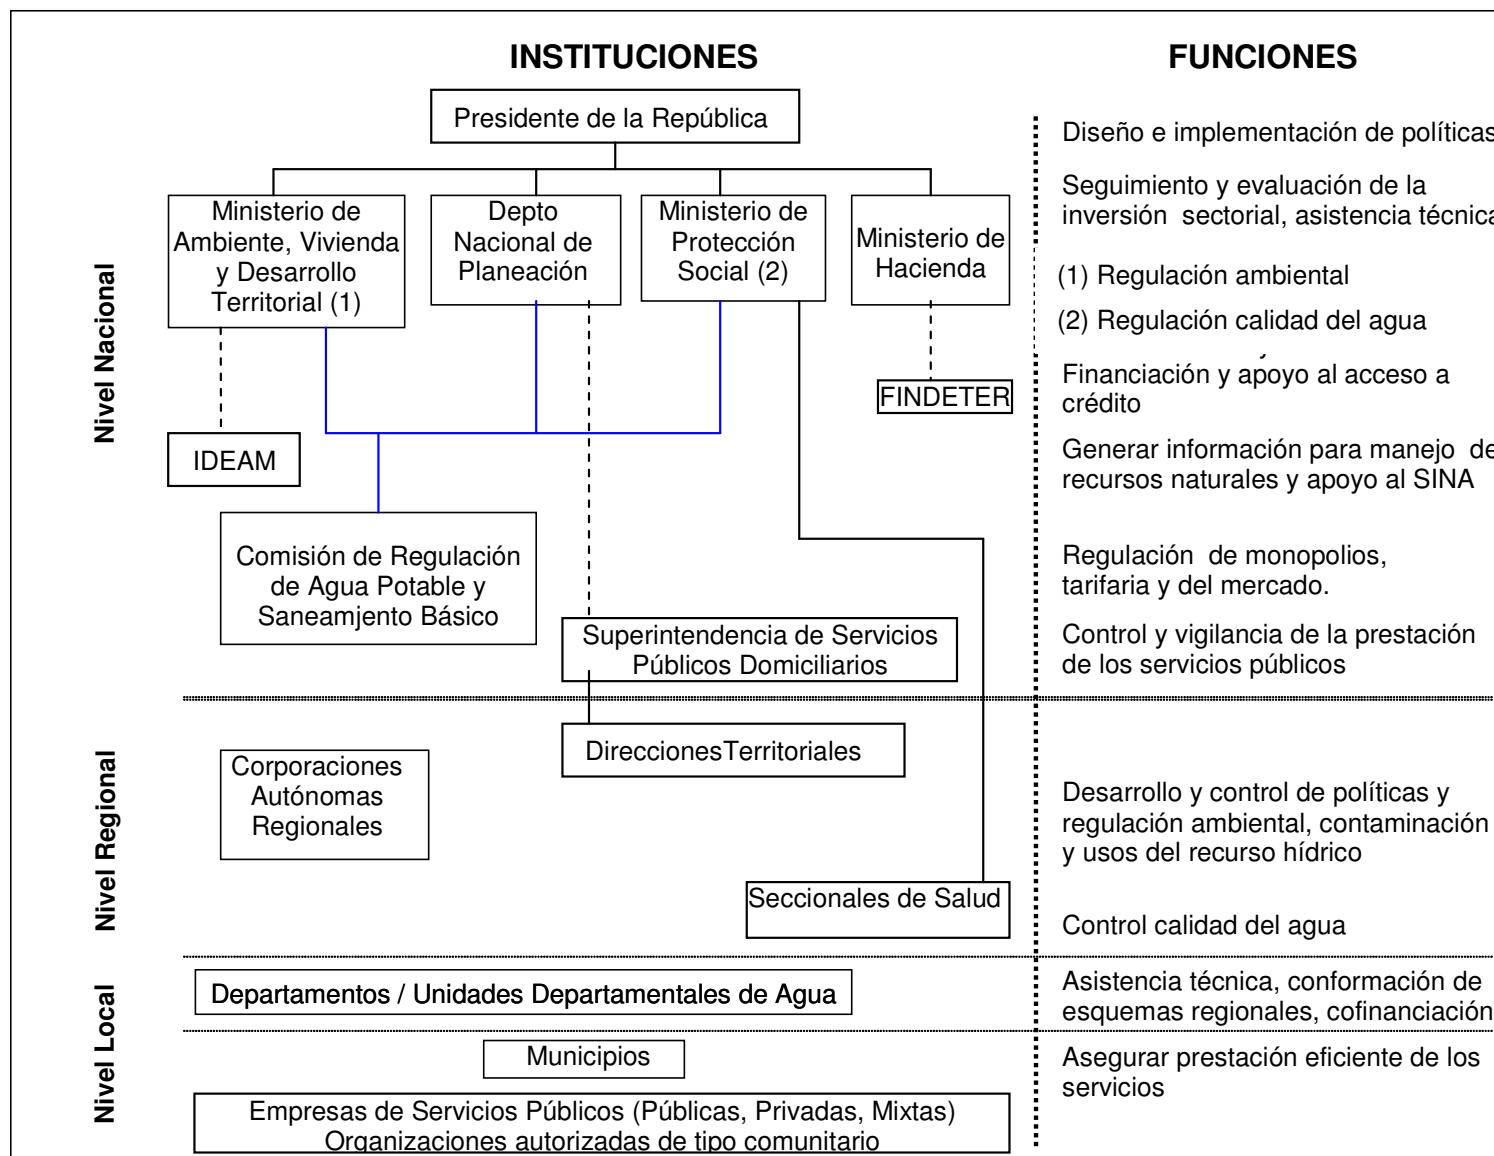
INSTITUCIONES

FUNCIONES

Nivel Nacional

Presidente de la República

Ministerio de Ambiente, Vivienda y Desarrollo Territorial (1)

Depto Nacional de Planeación

Ministerio de Protección Social (2)

Ministerio de Hacienda

FINDETER

IDEAM

Comisión de Regulación de Agua Potable y Saneamjento Básico

Superintendencia de Servicios Públicos Domiciliarios

Nivel Regional

DireccionesTerritoriales

Corporaciones Autónomas Regionales

Seccionales de Salud

Nivel Local

Departamentos / Unidades Departamentales de Agua

Municipios

Empresas de Servicios Públicos (Públicas, Privadas, Mixtas)
Organizaciones autorizadas de tipo comunitario

Diseño e implementación de políticas

Seguimiento y evaluación de la inversión sectorial, asistencia técnica

(1) Regulación ambiental

(2) Regulación calidad del agua

Financiación y apoyo al acceso a crédito

Generar información para manejo de recursos naturales y apoyo al SINA

Regulación de monopolios, tarifaria y del mercado.

Control y vigilancia de la prestación de los servicios públicos

Desarrollo y control de políticas y regulación ambiental, contaminación y usos del recurso hídrico

Control calidad del agua

Asistencia técnica, conformación de esquemas regionales, cofinanciación

Asegurar prestación eficiente de los servicios